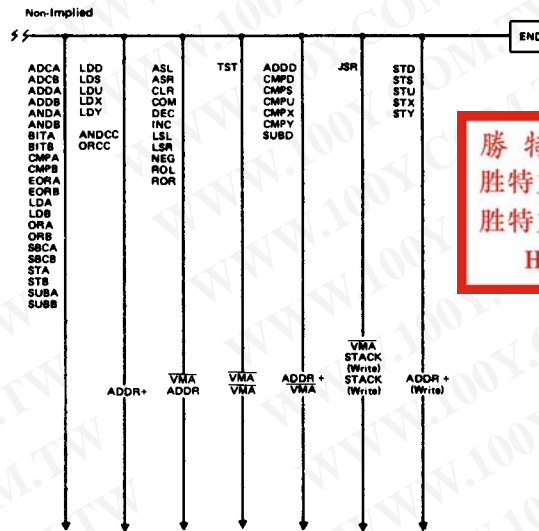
Non-Implied

END

ADCA
ADCB
ADDA
ADDB
ANDA
ANDB
BITA
BITB
CMPA
CMPB
EORA
EORB
LDA
LDB
ORA
ORB
SBCA
SBCB
STA
STB
SUBA
SUBB

LDD
LDS
LDU
LDX
LDY

ANDCC
ORCC

ADDR+

ASL
ASR
CLR
COM
DEC
INC
LSL
LSR
NEG
ROL
ROR

$\overline{VMA}$
ADDR

TST

$\overline{VMA}$
$\overline{VMA}$

ADDD
CMPD
CMPS
CMPU
CMPX
CMPY
SUBD

ADDR +
$\overline{VMA}$

JSR

$\overline{VMA}$
STACK
(Write)
STACK
(Write)

STD
STS
STU
STX
STY

ADDR +
(Write)

勝 特
胜特
胜特
H

WWW.100Y.COM.TW